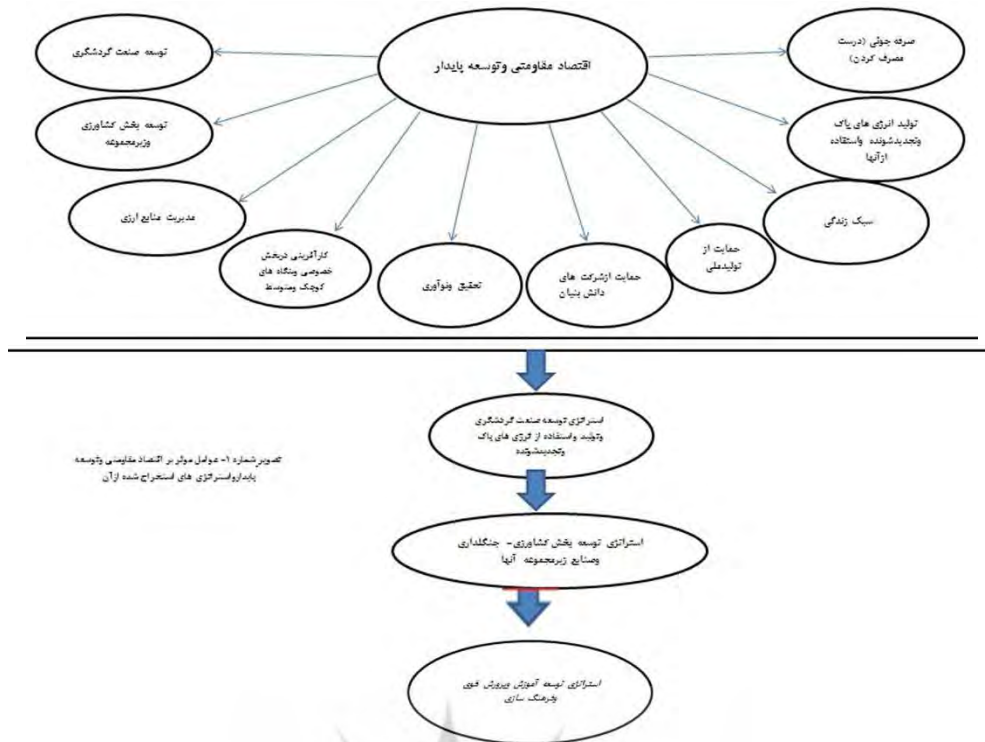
اقتصاد مقاومتی وتوسعه پایدار

توسعه صنعت گردشگری

صرفه جوئی (درست مصرف کردن)

توسعه بخش کشاورزی وزیرمجموعه

تولید انرژی های پاک وتجدیدشونده واستفاده ازآنها

مدیریت منابع ارزی

سبک زندگی

کارآفرینی دربخش خصوصی وبنگاه های کوچک ومتوسط

تحقیق ونوآوری

حمایت ازشرکت های دانش بنیان

حمایت از تولیدملی

استراتژی توسعه صنعت گردشگری وتولید واستفاده از انرژی های پاک وتجدیدشونده

تصویرشماره ۱- عوامل موثر بر اقتصاد مقاومتی وتوسعه پایداروِاستراتژی های استخراج شده ازآن

استراتژی توسعه بخش کشاورزی- جنگلداری وصنایع زیرمجموعه آنها

استراتژی توسعه آموزش وپرورش قوی وفرهنگ سازی